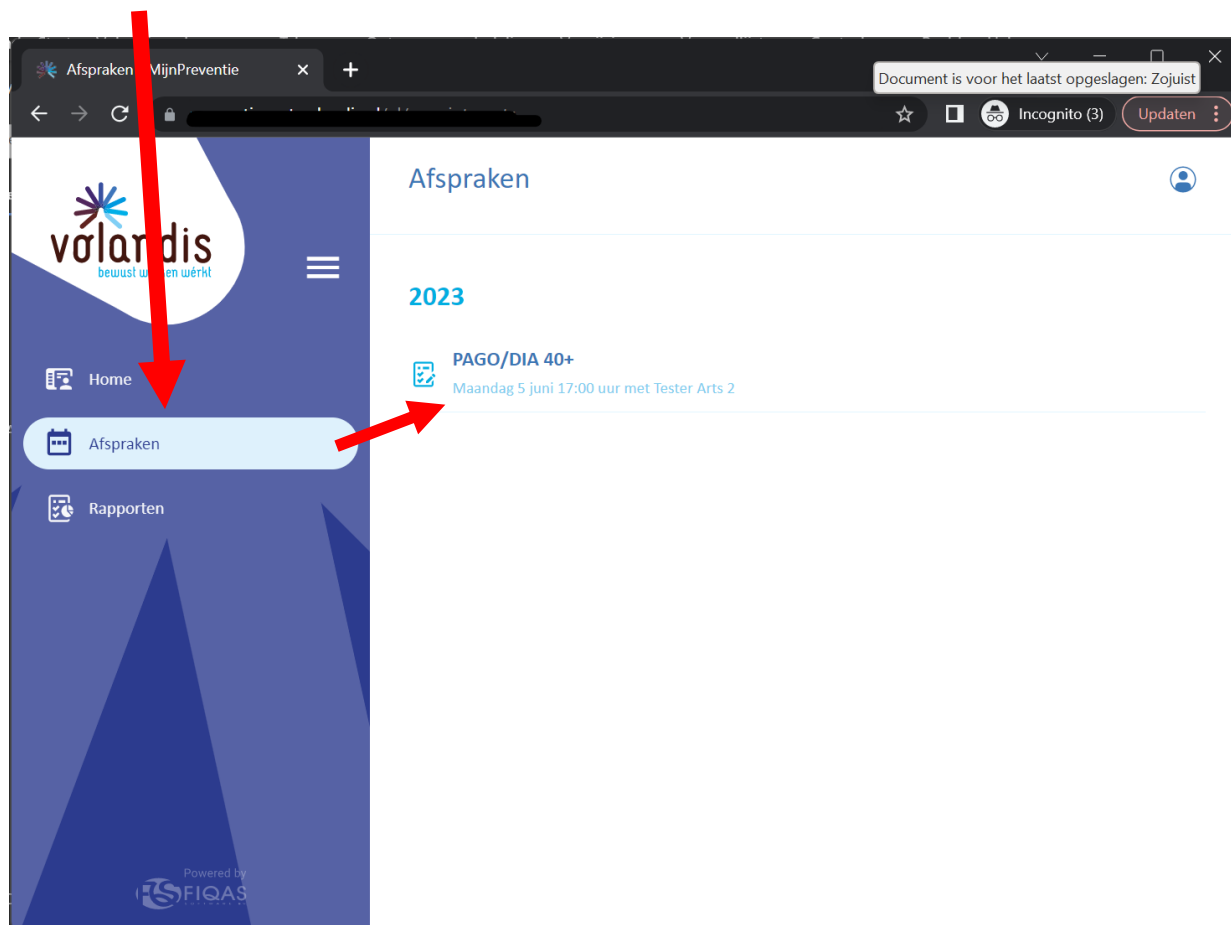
Afspraken MijnPreventie

Document is voor het laatst opgeslagen: Zojuist

Incognito (3)

Updaten

volandis
bewust w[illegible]en werkt

Home

Afspraken

Rapporten

Powered by
FIQAS

Afspraken

2023

PAGO/DIA 40+
Maandag 5 juni 17:00 uur met Tester Arts 2